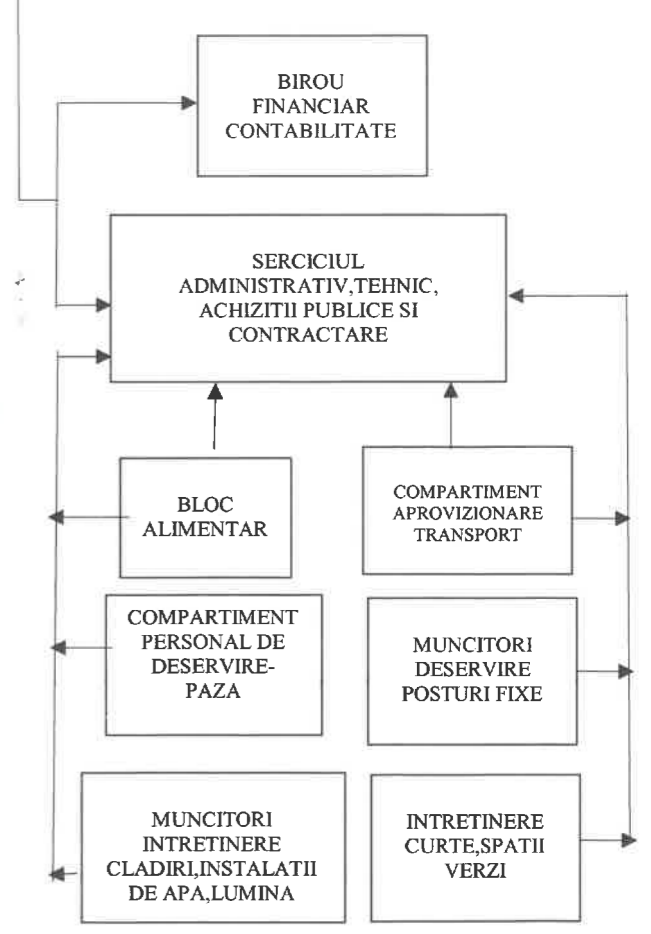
BIROU FINANCIAR CONTABILITATE

SERCICIUL ADMINISTRATIV,TEHNIC, ACHIZITII PUBLICE SI CONTRACTARE

BLOC ALIMENTAR

COMPARTIMENT APROVIZIONARE TRANSPORT

COMPARTIMENT PERSONAL DE DESERVIRE-PAZA

MUNCITORI DESERVIRE POSTURI FIXE

MUNCITORI INTRETINERE CLADIRI,INSTALATII DE APA,LUMINA

INTRETINERE CURTE,SPATII VERZI